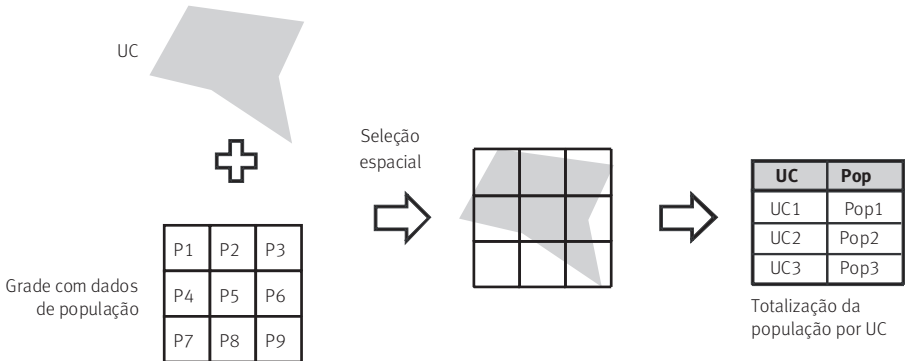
UC

Grade com dados de população

| P1 | P2 | P3 |
|---|---|---|
| P4 | P5 | P6 |
| P7 | P8 | P9 |

Seleção espacial

| UC | Pop |
|---|---|
| UC1 | Pop1 |
| UC2 | Pop2 |
| UC3 | Pop3 |

Totalização da população por UC